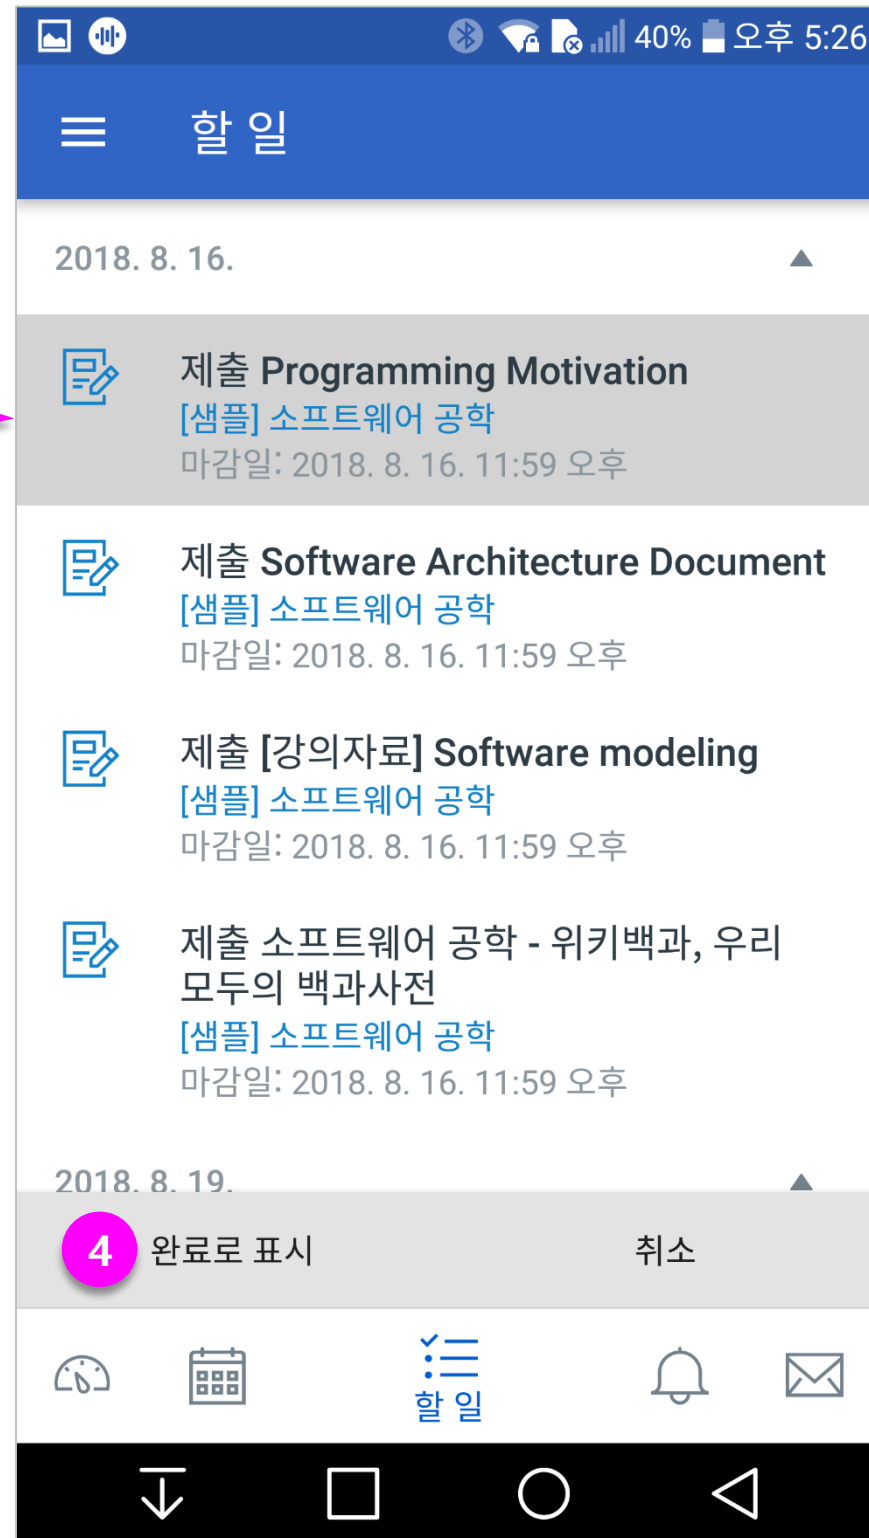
40% 오후 5:26

할 일

2018. 8. 16.

제출 Programming Motivation
[샘플] 소프트웨어 공학
마감일: 2018. 8. 16. 11:59 오후

제출 Software Architecture Document
[샘플] 소프트웨어 공학
마감일: 2018. 8. 16. 11:59 오후

제출 [강의자료] Software modeling
[샘플] 소프트웨어 공학
마감일: 2018. 8. 16. 11:59 오후

제출 소프트웨어 공학 - 위키백과, 우리 모두의 백과사전
[샘플] 소프트웨어 공학
마감일: 2018. 8. 16. 11:59 오후

2018. 8. 19.

4 완료로 표시

취소

할 일